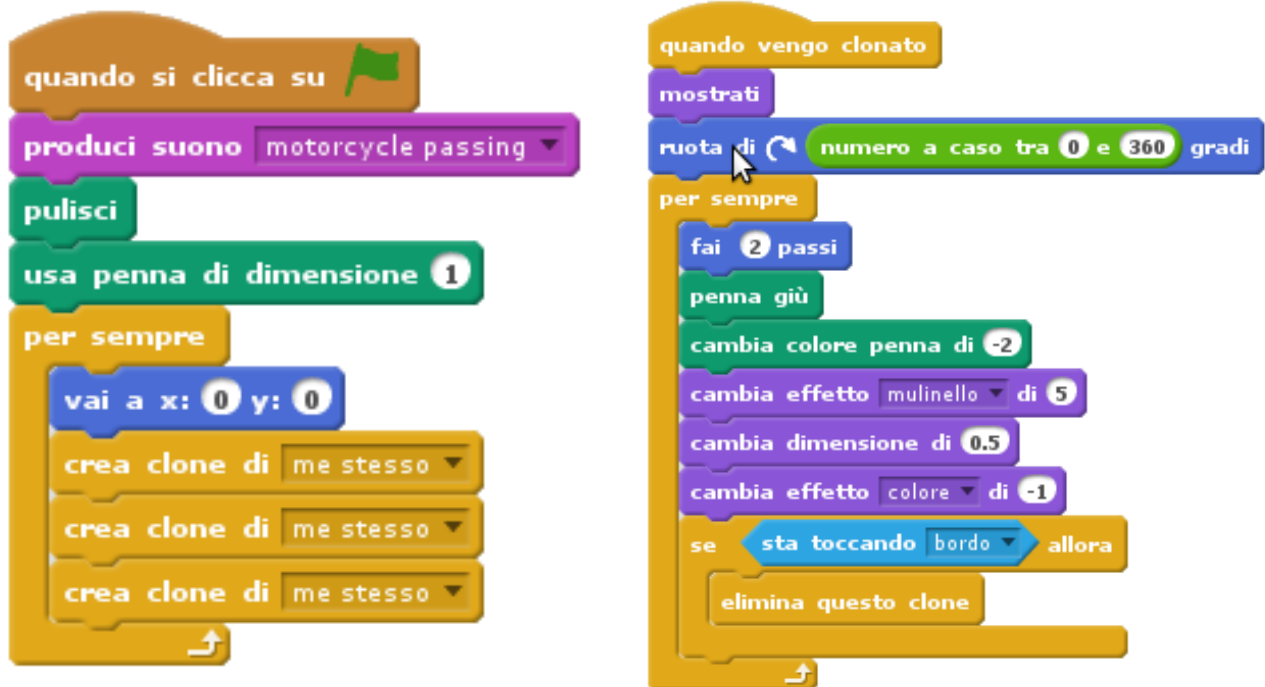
quando si clicca su

produci suono motorcycle passing

pulisci

usa penna di dimensione 1

per sempre

vai a x: 0 y: 0

crea clone di me stesso

crea clone di me stesso

crea clone di me stesso

quando vengo clonato

mostrati

ruota di numero a caso tra 0 e 360 gradi

per sempre

fai 2 passi

penna giù

cambia colore penna di -2

cambia effetto mulinello di 5

cambia dimensione di 0.5

cambia effetto colore di -1

se sta toccando bordo allora

elimina questo clone